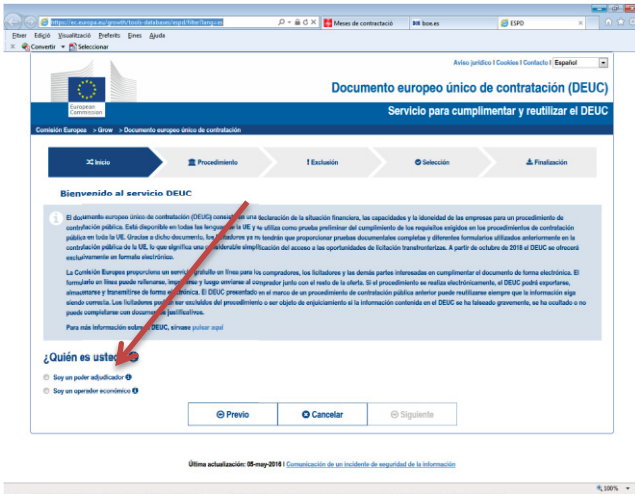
https://ec.europa.eu/growth/tools-databases/espd/filter?lang=es
Meses de contractació
boe.es
ESPD

Fitxer Edició Visualització Preferits Eines Ajuda
Convertir Seleccionar

Aviso jurídico | Cookies | Contacto | Español

European Commission

Documento europeo único de contratación (DEUC)

Servicio para cumplimentar y reutilizar el DEUC

Comisión Europea > Grow > Documento europeo único de contratación

Inicio
Procedimiento
Exclusión
Selección
Finalización

Bienvenido al servicio DEUC

El documento europeo único de contratación (DEUC) consiste en una declaración de la situación financiera, las capacidades y la idoneidad de las empresas para un procedimiento de contratación pública. Está disponible en todas las lenguas de la UE y se utiliza como prueba preliminar del cumplimiento de los requisitos exigidos en los procedimientos de contratación pública en toda la UE. Gracias a dicho documento, los licitadores ya no tendrán que proporcionar pruebas documentales completas y diferentes formularios utilizados anteriormente en la contratación pública de la UE, lo que significa una considerable simplificación del acceso a las oportunidades de licitación transfronterizas. A partir de octubre de 2018 el DEUC se ofrecerá exclusivamente en formato electrónico.

La Comisión Europea proporciona un servicio gratuito en línea para los compradores, los licitadores y las demás partes interesadas en cumplimentar el documento de forma electrónica. El formulario en línea puede rellenarse, imprimirse y luego enviarse al comprador junto con el resto de la oferta. Si el procedimiento se realiza electrónicamente, el DEUC podrá exportarse, almacenarse y transmitirse de forma electrónica. El DEUC presentado en el marco de un procedimiento de contratación pública anterior puede reutilizarse siempre que la información siga siendo correcta. Los licitadores pueden ser excluidos del procedimiento o ser objeto de enjuiciamiento si la información contenida en el DEUC se ha falseado gravemente, se ha ocultado o no puede completarse con documentos justificativos.

Para más información sobre el DEUC, sírvase pulsar aquí

¿Quién es usted?

Soy un poder adjudicador
Soy un operador económico

Previo
Cancelar
Siguiente

Última actualización: 05-may-2016 | Comunicación de un incidente de seguridad de la información

100%